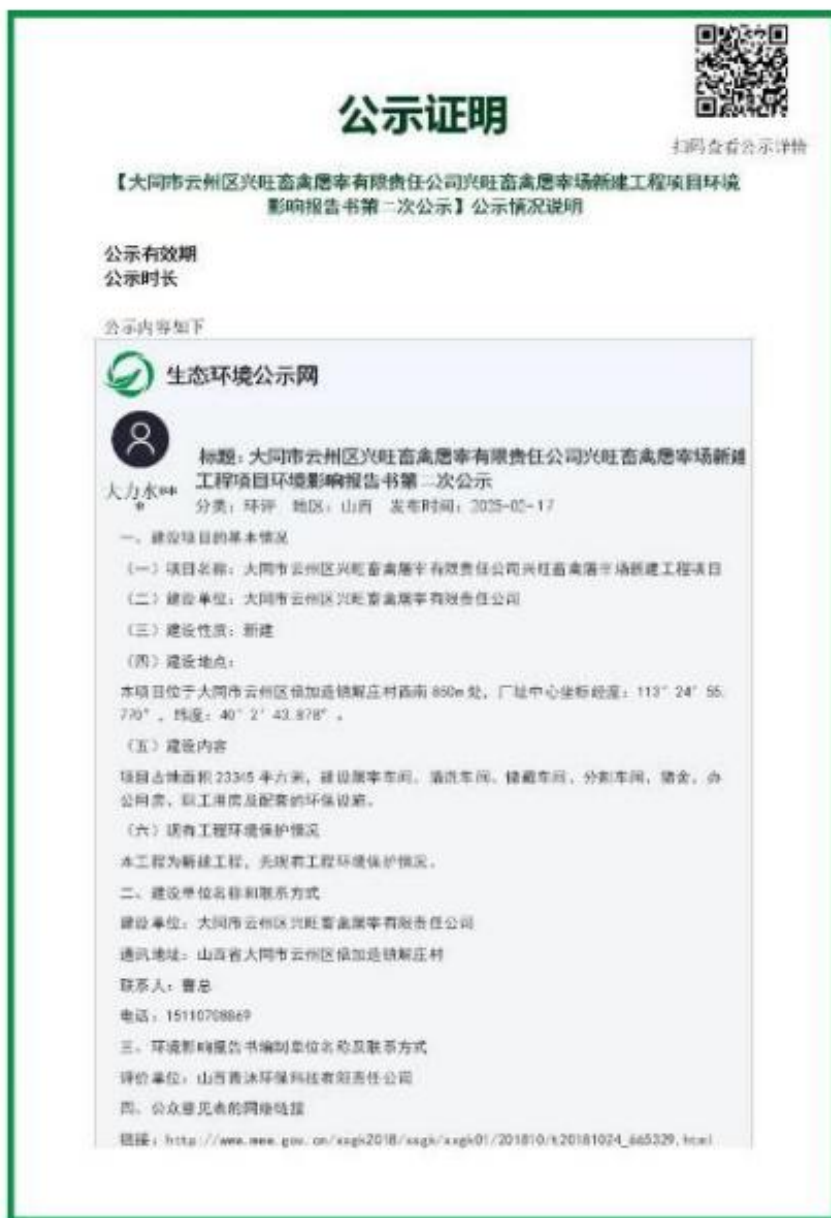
扫码查看公示详情

公示证明

【大同市云州区兴旺畜禽屠宰有限责任公司兴旺畜禽屠宰场新建工程项目环境影响报告书第二次公示】公示情况说明

公示有效期
公示时长

公示内容如下

生态环境公示网

大力水**

标题：大同市云州区兴旺畜禽屠宰有限责任公司兴旺畜禽屠宰场新建工程项目环境影响报告书第二次公示

分类：环评　地区：山西　发布时间：2025-02-17

一、建设项目的基本情况

（一）项目名称：大同市云州区兴旺畜禽屠宰有限责任公司兴旺畜禽屠宰场新建工程项目

（二）建设单位：大同市云州区兴旺畜禽屠宰有限责任公司

（三）建设性质：新建

（四）建设地点：

本项目位于大同市云州区倍加造镇解庄村西南 850m 处，厂址中心坐标经度：113° 24′ 55.770″，纬度：40° 2′ 43.878″。

（五）建设内容

项目占地面积 23345 平方米，建设屠宰车间、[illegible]车间、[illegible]车间、分割车间、猪舍、办公用房、职工用房及配套的环保设施。

（六）现有工程环境保护情况

本工程为新建工程，无现有工程环境保护情况。

二、建设单位名称和联系方式

建设单位：大同市云州区兴旺畜禽屠宰有限责任公司

通讯地址：山西省大同市云州区倍加造镇解庄村

联系人：曹总

电话：15110708869

三、环境影响报告书编制单位名称及联系方式

评价单位：山西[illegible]环保科技有限责任公司

四、公众意见表的网络链接

链接：http://www.mee.gov.cn/xxgk2018/xxgk/xxgk01/201810/t20181024_665329.html